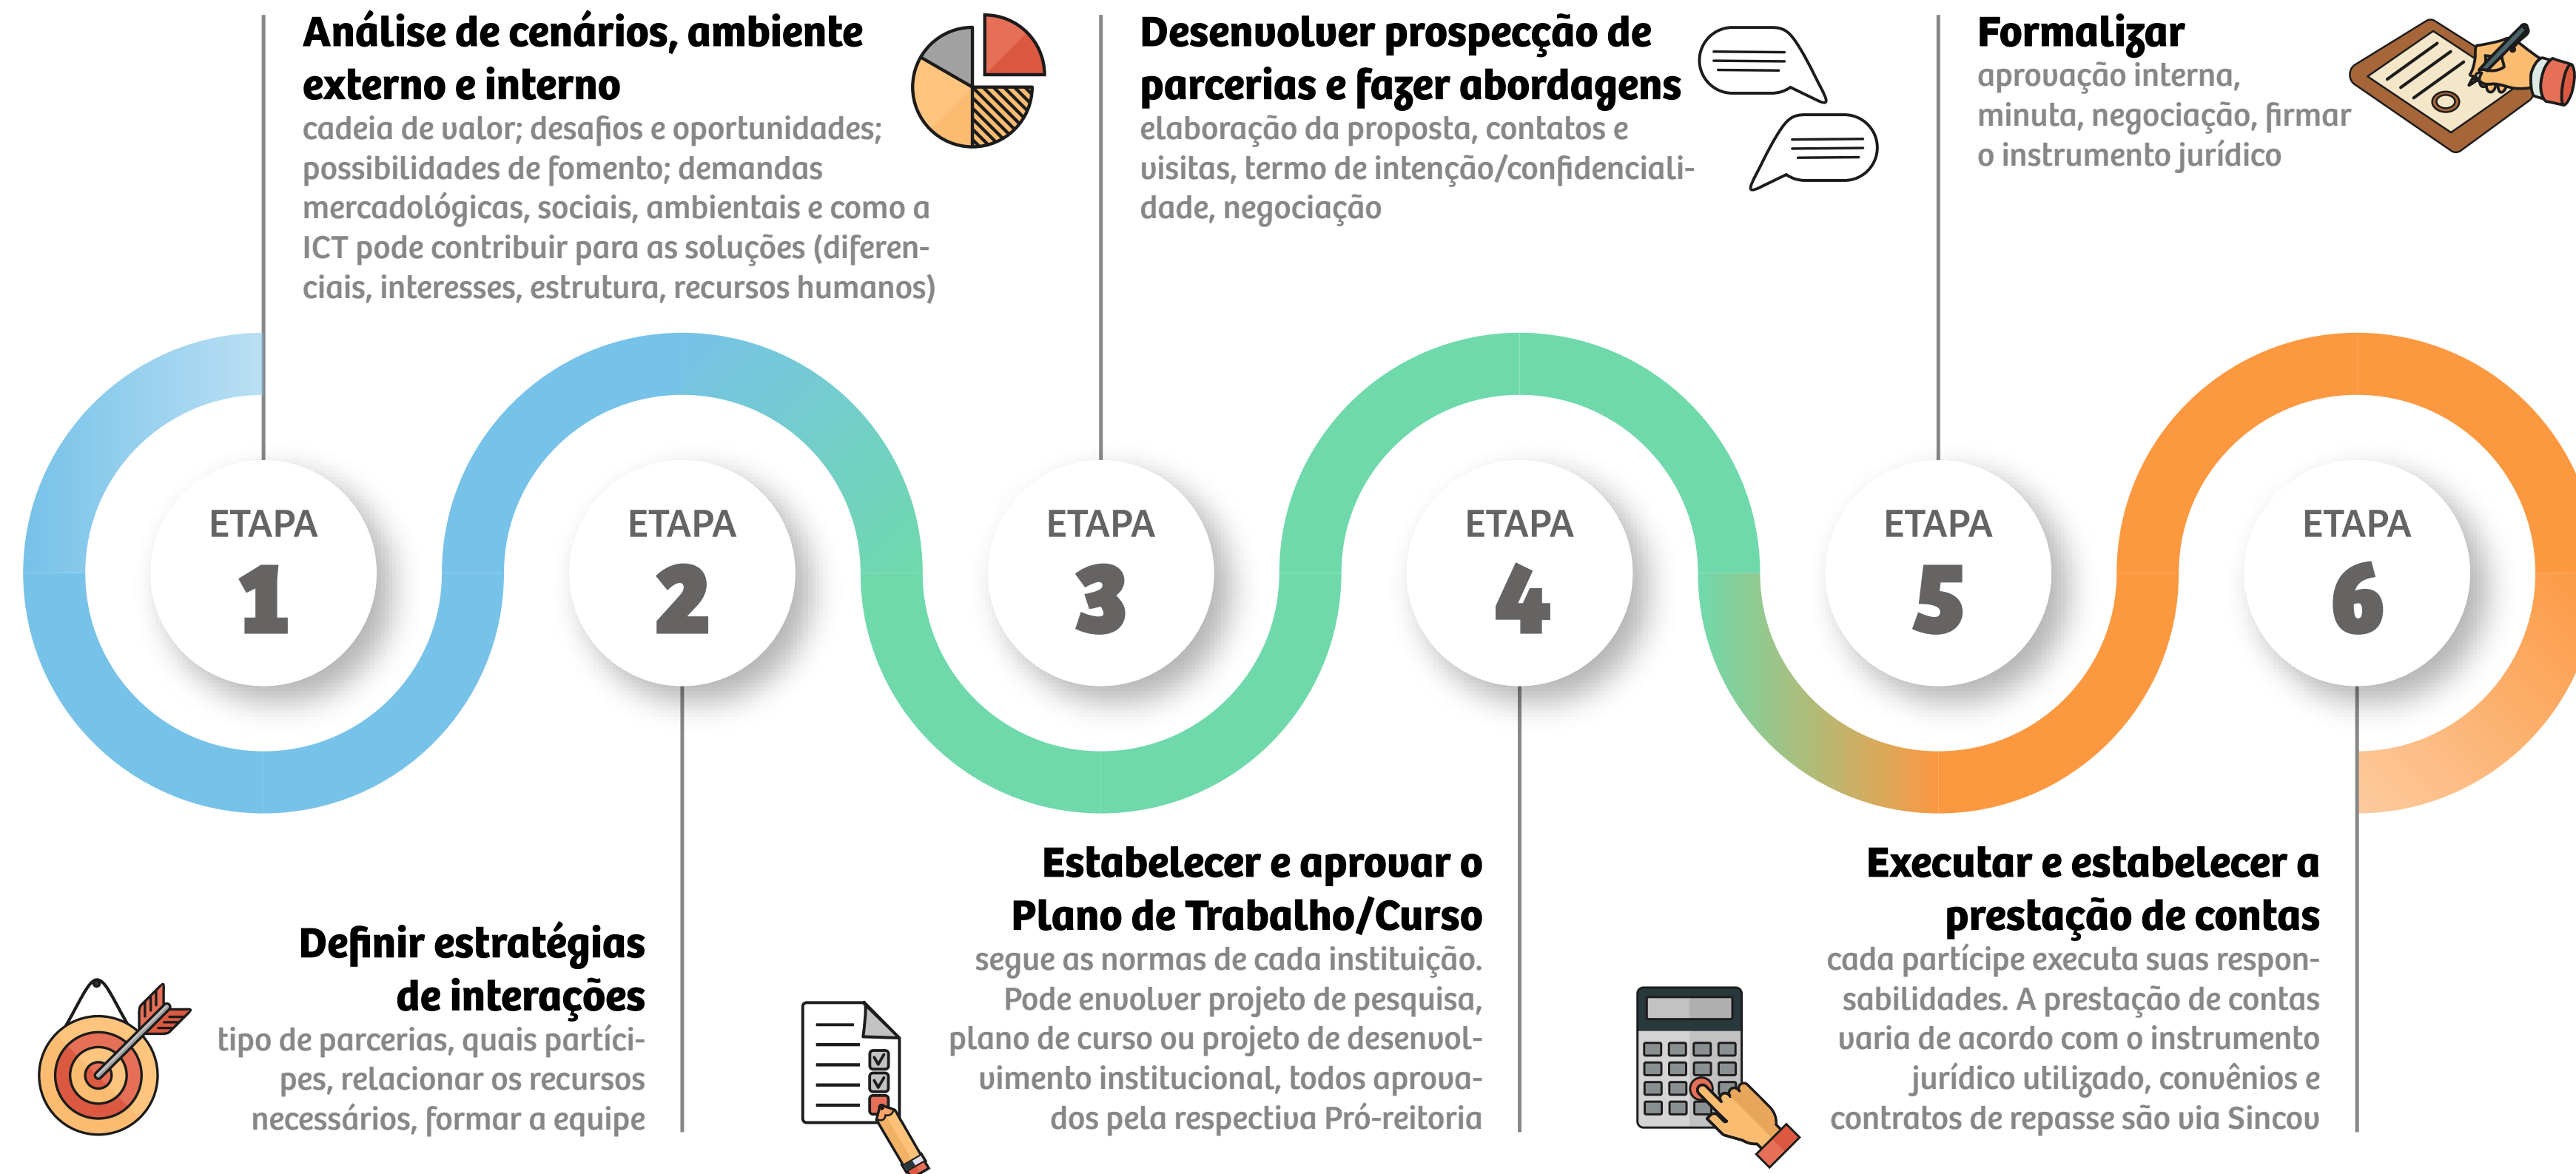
Análise de cenários, ambiente externo e interno
cadeia de valor; desafios e oportunidades; possibilidades de fomento; demandas mercadológicas, sociais, ambientais e como a ICT pode contribuir para as soluções (diferenciais, interesses, estrutura, recursos humanos)

Desenvolver prospecção de parcerias e fazer abordagens
elaboração da proposta, contatos e visitas, termo de intenção/confidencialidade, negociação

Formalizar
aprovação interna, minuta, negociação, firmar o instrumento jurídico

ETAPA 1

ETAPA 2

ETAPA 3

ETAPA 4

ETAPA 5

ETAPA 6

Definir estratégias de interações
tipo de parcerias, quais partícipes, relacionar os recursos necessários, formar a equipe

Estabelecer e aprovar o Plano de Trabalho/Curso
segue as normas de cada instituição. Pode envolver projeto de pesquisa, plano de curso ou projeto de desenvolvimento institucional, todos aprovados pela respectiva Pró-reitoria

Executar e estabelecer a prestação de contas
cada partícipe executa suas responsabilidades. A prestação de contas varia de acordo com o instrumento jurídico utilizado, convênios e contratos de repasse são via Sincov